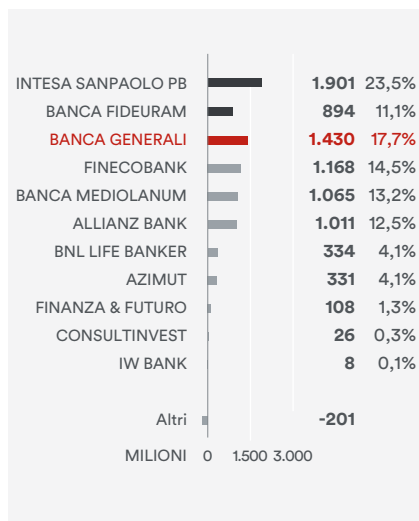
| | | |
|---|---|---|
| INTESA SANPAOLO PB | 1.901 | 23,5% |
| BANCA FIDEURAM | 894 | 11,1% |
| BANCA GENERALI | 1.430 | 17,7% |
| FINECOBANK | 1.168 | 14,5% |
| BANCA MEDIOLANUM | 1.065 | 13,2% |
| ALLIANZ BANK | 1.011 | 12,5% |
| BNL LIFE BANKER | 334 | 4,1% |
| AZIMUT | 331 | 4,1% |
| FINANZA & FUTURO | 108 | 1,3% |
| CONSULTINVEST | 26 | 0,3% |
| IW BANK | 8 | 0,1% |
| Altri | -201 | |

MILIONI 0 1.500 3.000